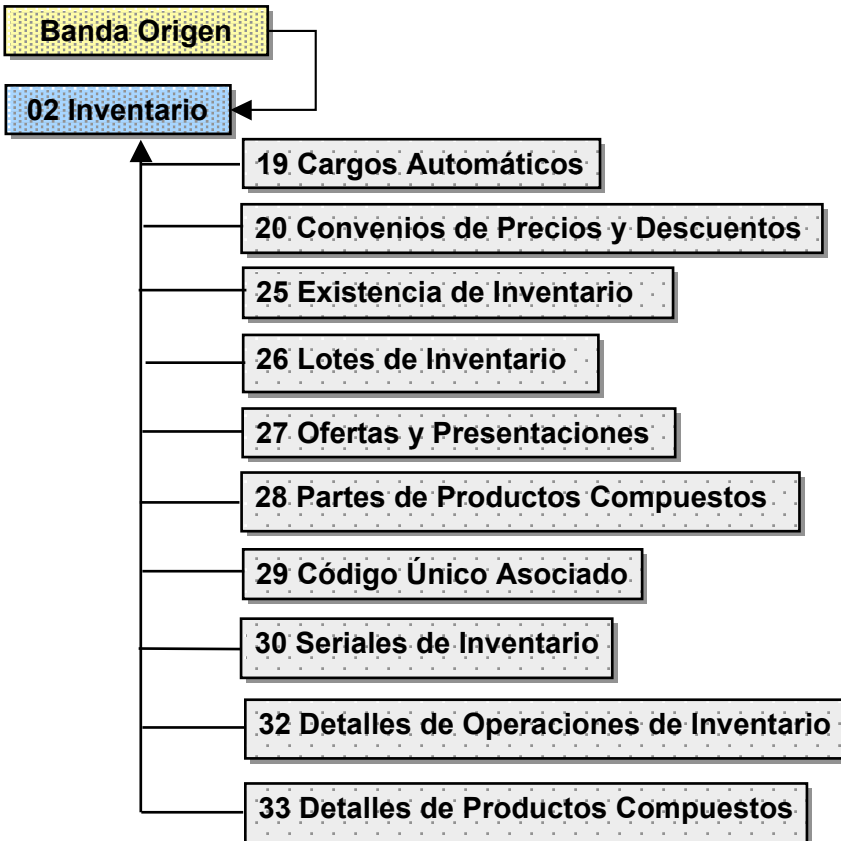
Banda Origen

02 Inventario

19 Cargos Automáticos

20 Convenios de Precios y Descuentos

25 Existencia de Inventario

26 Lotes de Inventario

27 Ofertas y Presentaciones

28 Partes de Productos Compuestos

29 Código Único Asociado

30 Seriales de Inventario

32 Detalles de Operaciones de Inventario

33 Detalles de Productos Compuestos